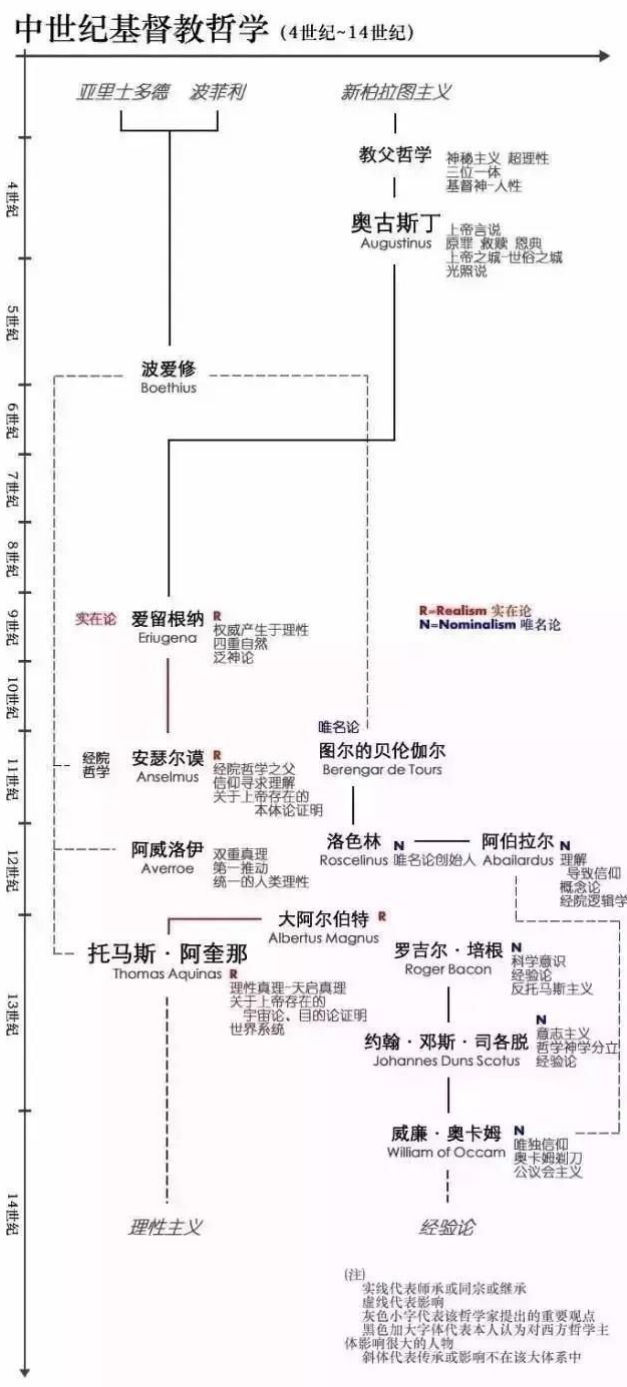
中世纪基督教哲学 (4世纪~14世纪)

亚里士多德 波菲利

新柏拉图主义

教父哲学 神秘主义 超理性 三位一体 基督神-人性

奥古斯丁 Augustinus 上帝言说 原罪 救赎 恩典 上帝之城-世俗之城 光照说

4世纪

5世纪

波爱修 Boethius

6世纪

7世纪

8世纪

9世纪

实在论 爱留根纳 Eriugena R 权威产生于理性 四重自然 泛神论

R=Realism 实在论
N=Nominalism 唯名论

10世纪

唯名论 图尔的贝伦伽尔 Berengar de Tours

11世纪

经院哲学 安瑟尔谟 Anselmus R 经院哲学之父 信仰寻求理解 关于上帝存在的本体论证明

12世纪

洛色林 Roscelinus N 唯名论创始人

阿伯拉尔 Abailardus N 理解导致信仰 概念论 经院逻辑学

阿威洛伊 Averroe 双重真理 第一推动 统一的人类理性

大阿尔伯特 Albertus Magnus R

托马斯 · 阿奎那 Thomas Aquinas R 理性真理-天启真理 关于上帝存在的宇宙论、目的论证明 世界系统

罗吉尔 · 培根 Roger Bacon N 科学意识 经验论 反托马斯主义

13世纪

约翰 · 邓斯 · 司各脱 Johannes Duns Scotus N 意志主义 哲学神学分立 经验论

威廉 · 奥卡姆 William of Occam N 唯独信仰 奥卡姆剃刀 公议会主义

14世纪

理性主义

经验论

(注)
实线代表师承或同宗或继承
虚线代表影响
灰色小字代表该哲学家提出的重要观点
黑色加大字体代表本人认为对西方哲学主体影响很大的人物
斜体代表传承或影响不在该大体系中